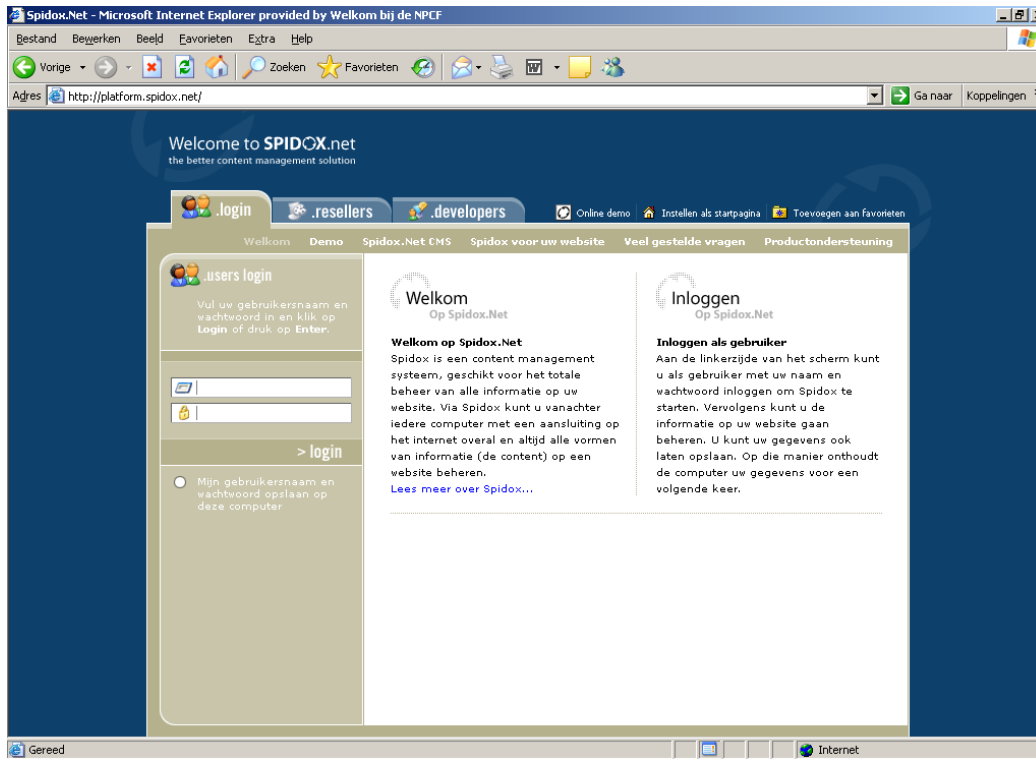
Spidox.Net - Microsoft Internet Explorer provided by Welkom bij de NPCF

Bestand Bewerken Beeld Favorieten Extra Help

Vorige Zoeken Favorieten

Adres http://platform.spidox.net/ Ga naar Koppelingen

Welcome to SPIDOX.net
the better content management solution

.login .resellers .developers Online demo Instellen als startpagina Toevoegen aan favorieten

Welkom Demo Spidox.Net CMS Spidox voor uw website Veel gestelde vragen Productondersteuning

.users login

Vul uw gebruikersnaam en wachtwoord in en klik op Login of druk op Enter.

> login

Mijn gebruikersnaam en wachtwoord opslaan op deze computer

Welkom
Op Spidox.Net

Welkom op Spidox.Net
Spidox is een content management systeem, geschikt voor het totale beheer van alle informatie op uw website. Via Spidox kunt u vanachter iedere computer met een aansluiting op het internet overal en altijd alle vormen van informatie (de content) op een website beheren.
Lees meer over Spidox...

Inloggen
Op Spidox.Net

Inloggen als gebruiker
Aan de linkerzijde van het scherm kunt u als gebruiker met uw naam en wachtwoord inloggen om Spidox te starten. Vervolgens kunt u de informatie op uw website gaan beheren. U kunt uw gegevens ook laten opslaan. Op die manier onthoudt de computer uw gegevens voor een volgende keer.

Gereed Internet